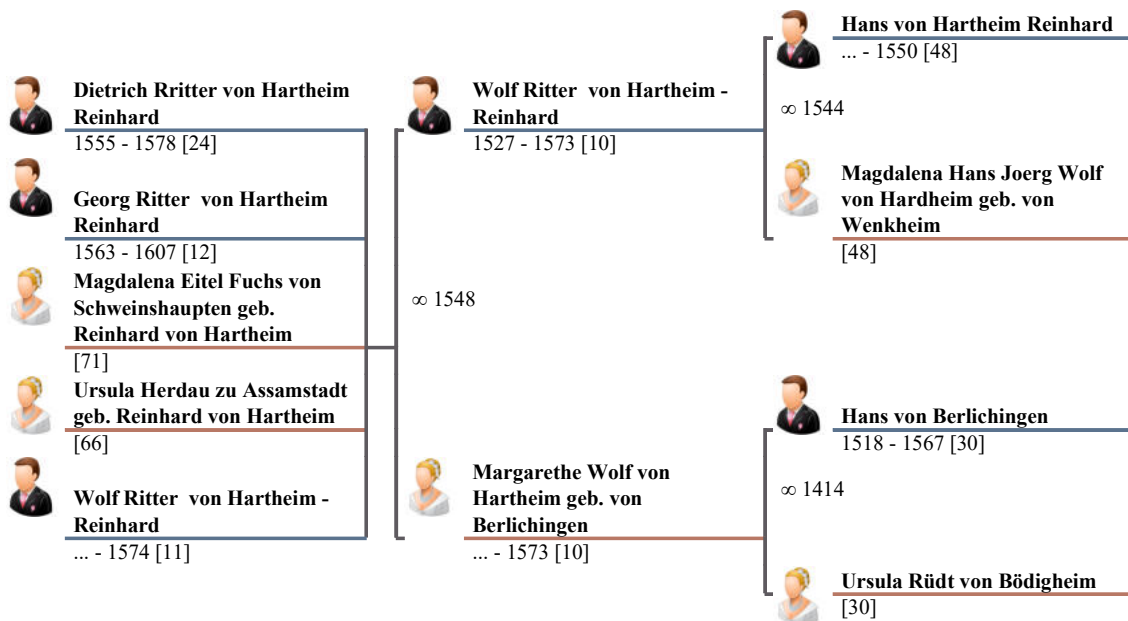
Dietrich Rritter von Hartheim Reinhard
1555 - 1578 [24]

Georg Ritter von Hartheim Reinhard
1563 - 1607 [12]

Magdalena Eitel Fuchs von Schweinshaupten geb. Reinhard von Hartheim
[71]

Ursula Herdau zu Assamstadt geb. Reinhard von Hartheim
[66]

Wolf Ritter von Hartheim - Reinhard
... - 1574 [11]

∞ 1548

Wolf Ritter von Hartheim - Reinhard
1527 - 1573 [10]

Margarethe Wolf von Hartheim geb. von Berlichingen
... - 1573 [10]

Hans von Hartheim Reinhard
... - 1550 [48]

∞ 1544

Magdalena Hans Joerg Wolf von Hardheim geb. von Wenkheim
[48]

Hans von Berlichingen
1518 - 1567 [30]

∞ 1414

Ursula Rüdt von Bödigheim
[30]